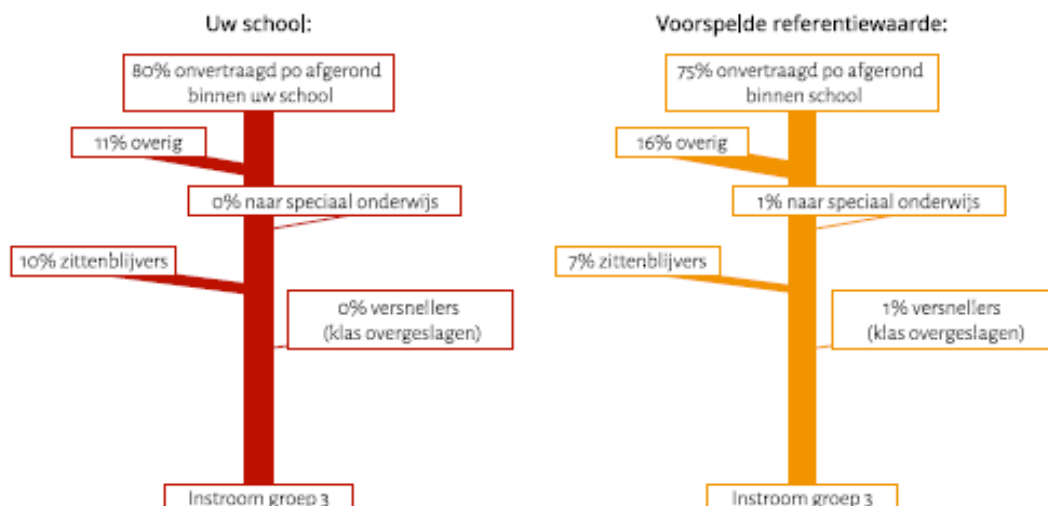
Uw school:

80% onvertraagd po afgerond binnen uw school

11% overig

0% naar speciaal onderwijs

10% zittenblijvers

0% versnellers (klas overgeslagen)

Instroom groep 3

Voorspelde referentiewaarde:

75% onvertraagd po afgerond binnen school

16% overig

1% naar speciaal onderwijs

7% zittenblijvers

1% versnellers (klas overgeslagen)

Instroom groep 3